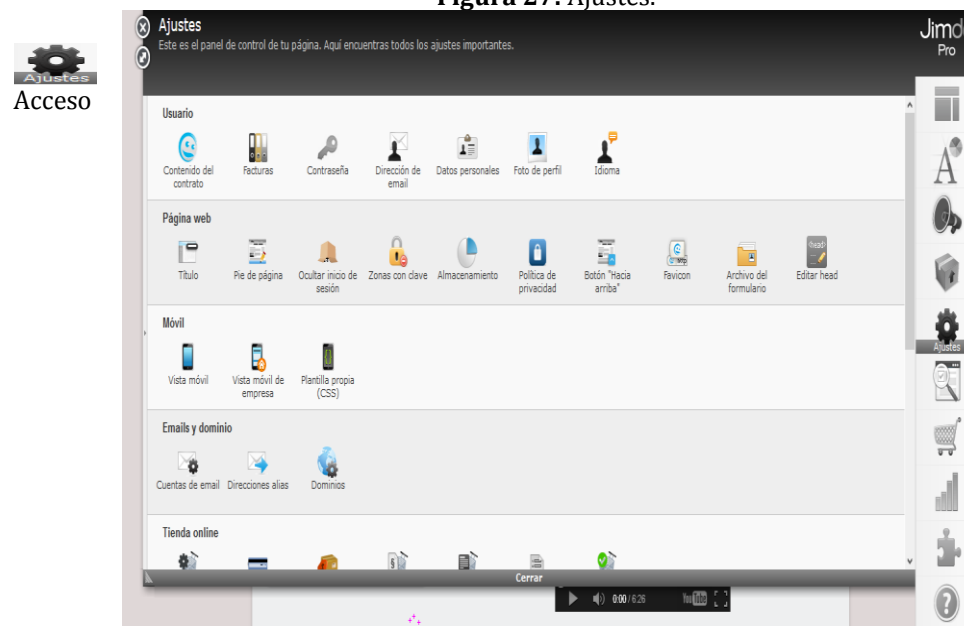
Figura 27: Ajustes.

Ajustes
Acceso

Ajustes
Este es el panel de control de tu página. Aquí encuentras todos los ajustes importantes.

Jimdo Pro

Usuario
Contenido del contrato
Facturas
Contraseña
Dirección de email
Datos personales
Foto de perfil
Idioma

Página web
Título
Pie de página
Ocultar inicio de sesión
Zonas con clave
Almacenamiento
Política de privacidad
Botón "Hacia arriba"
Favicon
Archivo del formulario
Editar head

Móvil
Vista móvil
Vista móvil de empresa
Plantilla propia (CSS)

Emails y dominio
Cuentas de email
Direcciones alias
Dominios

Tienda online

Cerrar

Ajustes

0:00 / 6:26
YouTube